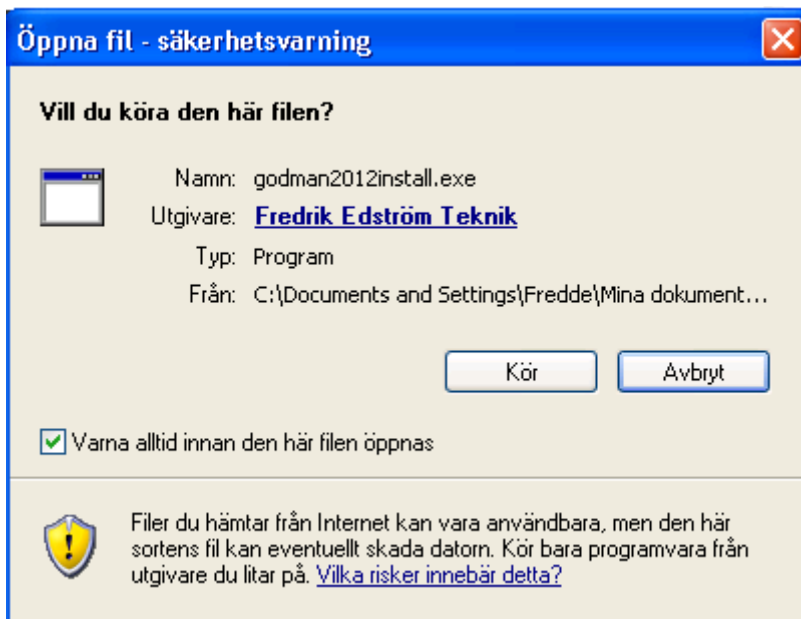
Öppna fil - säkerhetsvarning

Vill du köra den här filen?

Namn: godman2012install.exe
Utgivare: Fredrik Edström Teknik
Typ: Program
Från: C:\Documents and Settings\Fredde\Mina dokument...

Kör Avbryt

Varna alltid innan den här filen öppnas

Filer du hämtar från Internet kan vara användbara, men den här sortens fil kan eventuellt skada datorn. Kör bara programvara från utgivare du litar på. Vilka risker innebär detta?